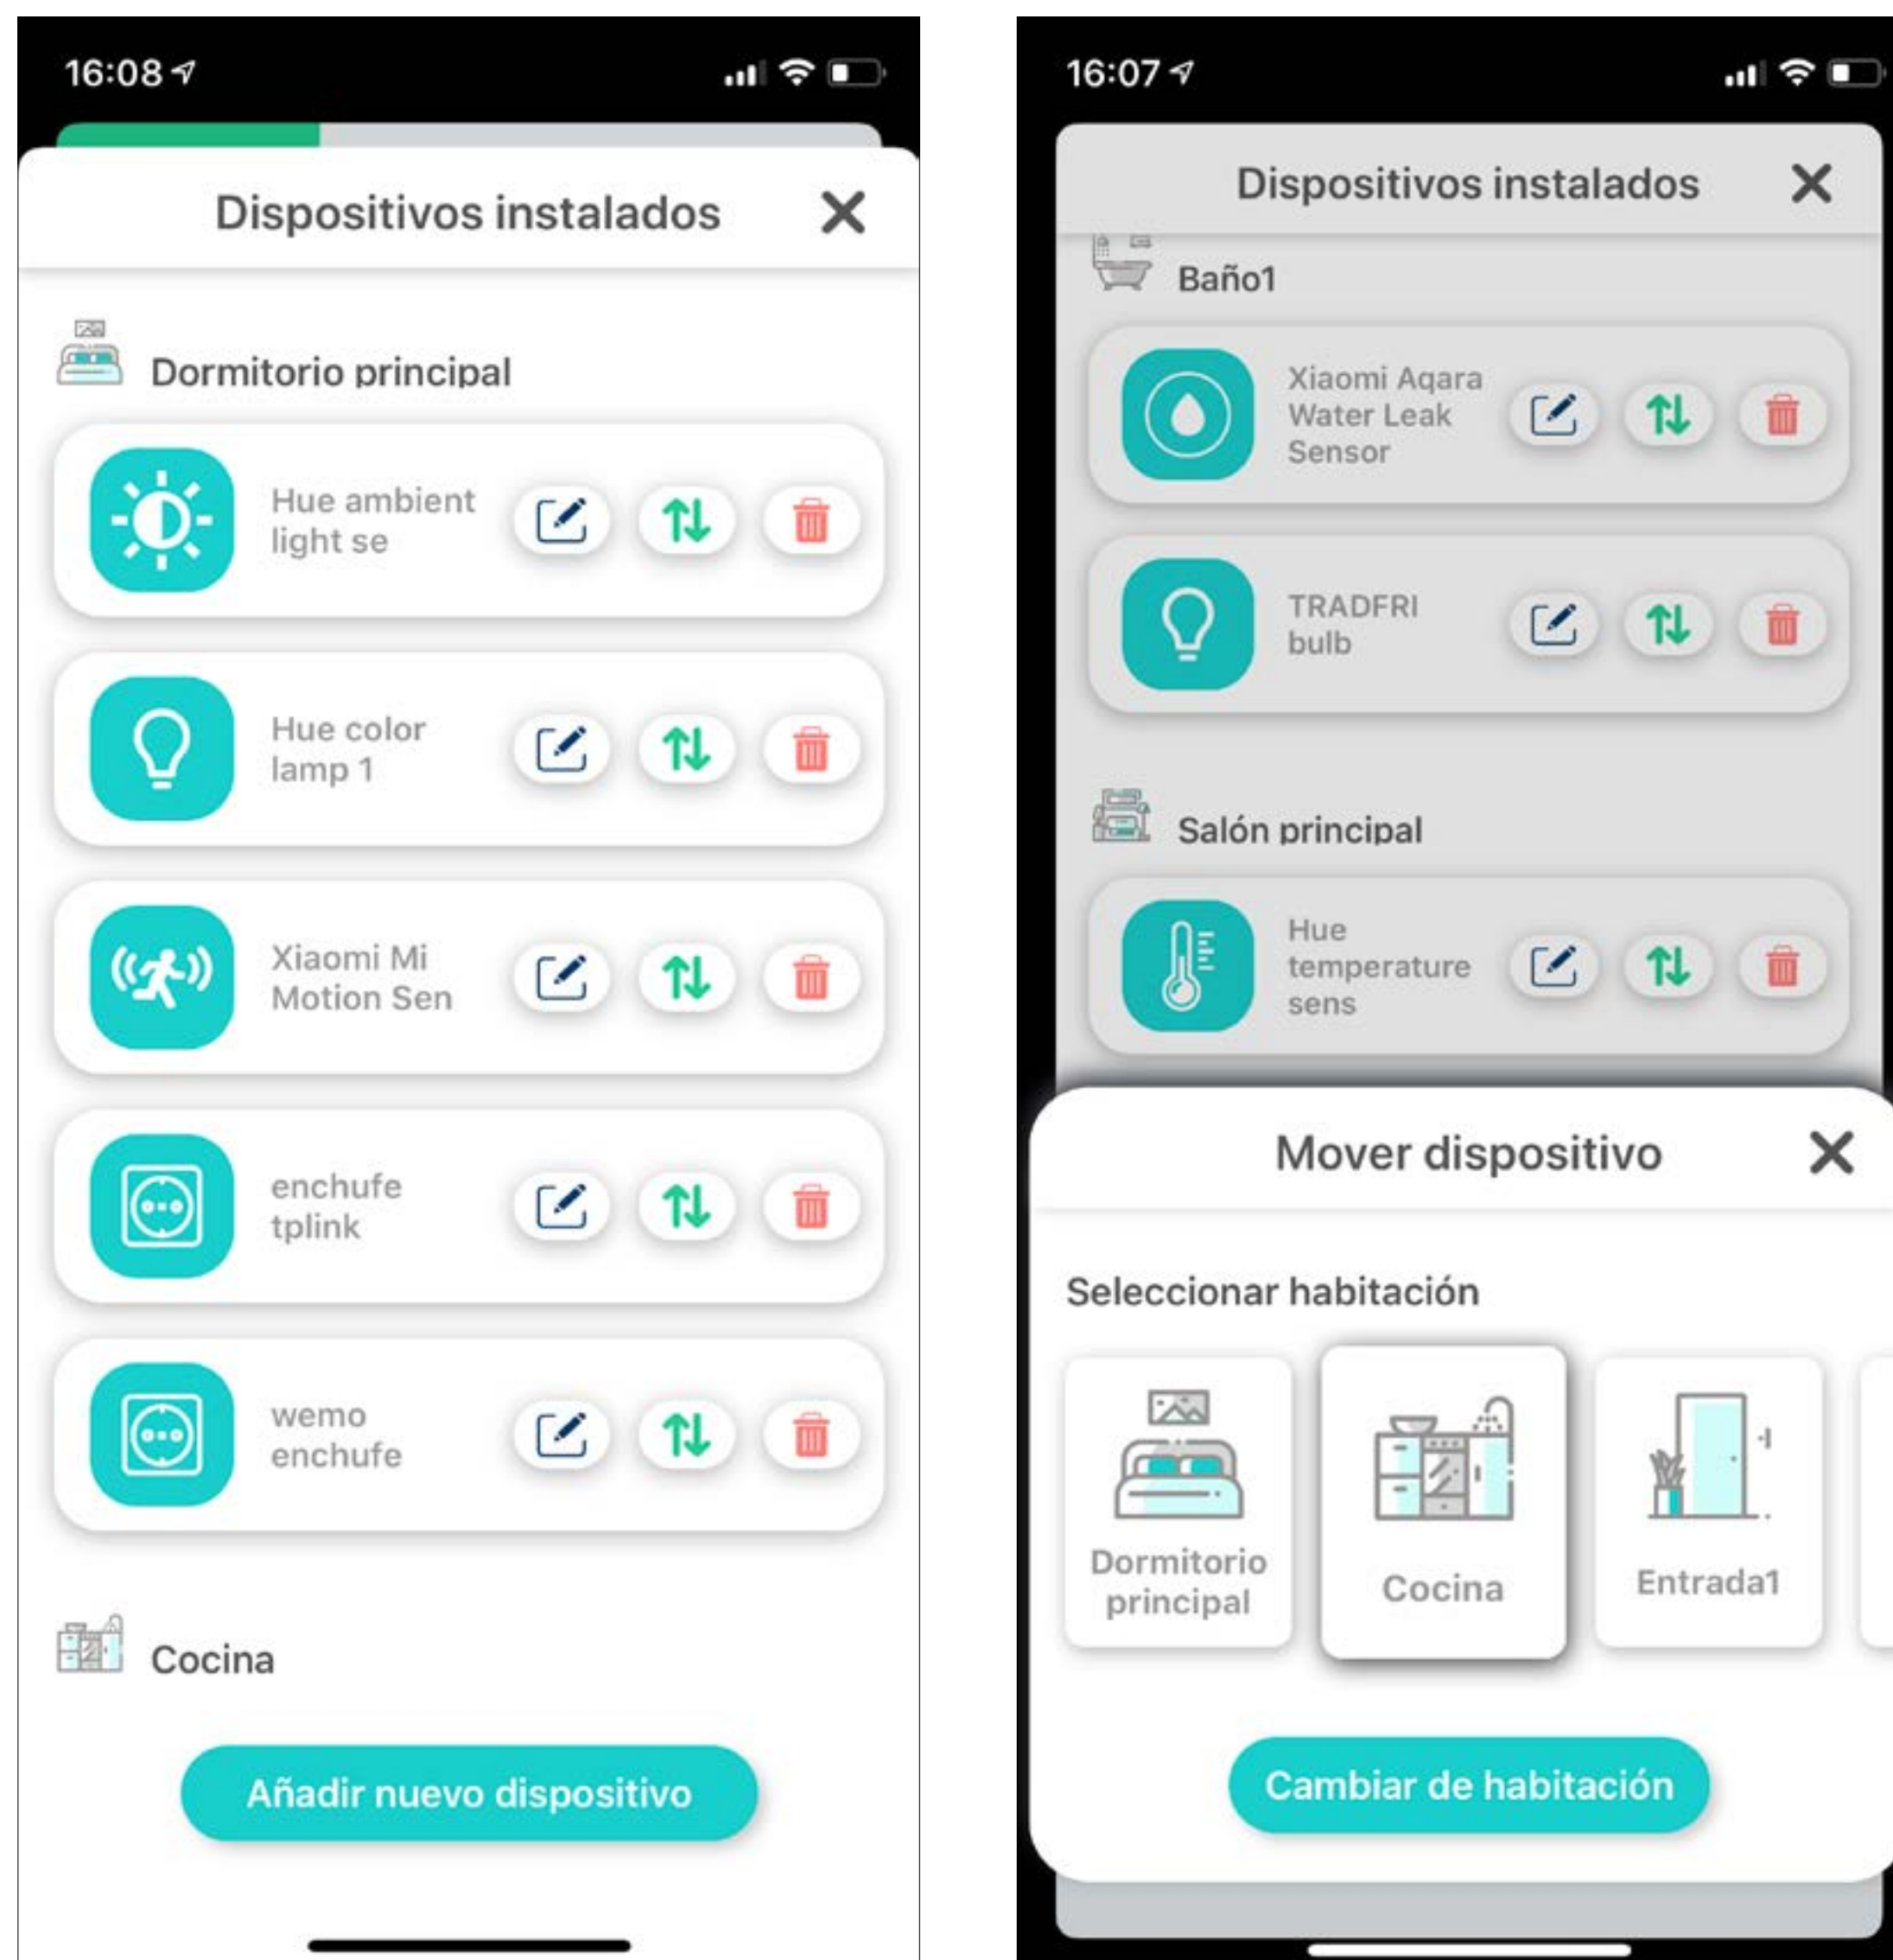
16:08

Dispositivos instalados

Dormitorio principal

Hue ambient light se

Hue color lamp 1

Xiaomi Mi Motion Sen

enchufe tplink

wemo enchufe

Cocina

Añadir nuevo dispositivo

16:07

Dispositivos instalados

Baño1

Xiaomi Aqara Water Leak Sensor

TRADFRI bulb

Salón principal

Hue temperature sens

Mover dispositivo

Seleccionar habitación

Dormitorio principal

Cocina

Entrada1

Cambiar de habitación